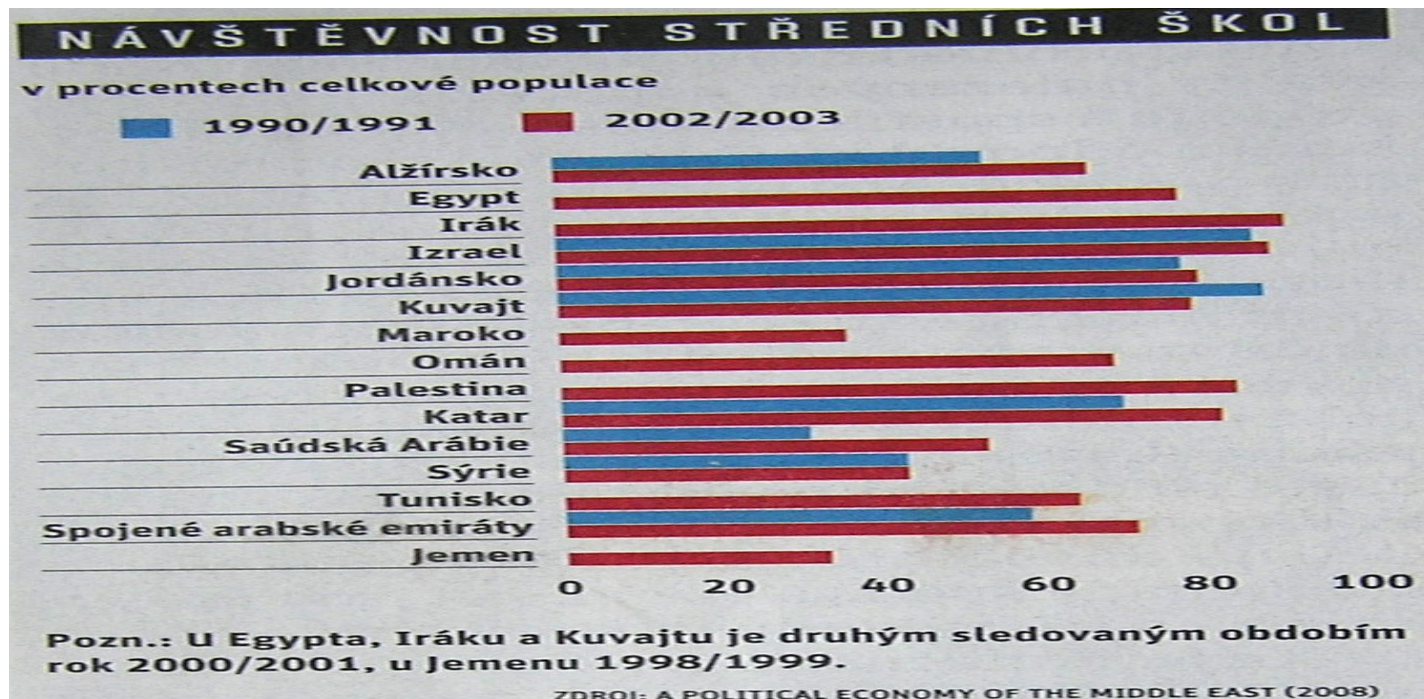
NÁVŠTĚVNOST STŘEDNÍCH ŠKOL

v procentech celkové populace

1990/1991 2002/2003

Alžírsko
Egypt
Irák
Izrael
Jordánsko
Kuvajt
Maroko
Omán
Palestina
Katar
Saúdská Arábie
Sýrie
Tunisko
Spojené arabské emiráty
Jemen

0 20 40 60 80 100

Pozn.: U Egypta, Iráku a Kuvajtu je druhým sledovaným obdobím rok 2000/2001, u Jemenu 1998/1999.

ZDROJ: A POLITICAL ECONOMY OF THE MIDDLE EAST (2008)